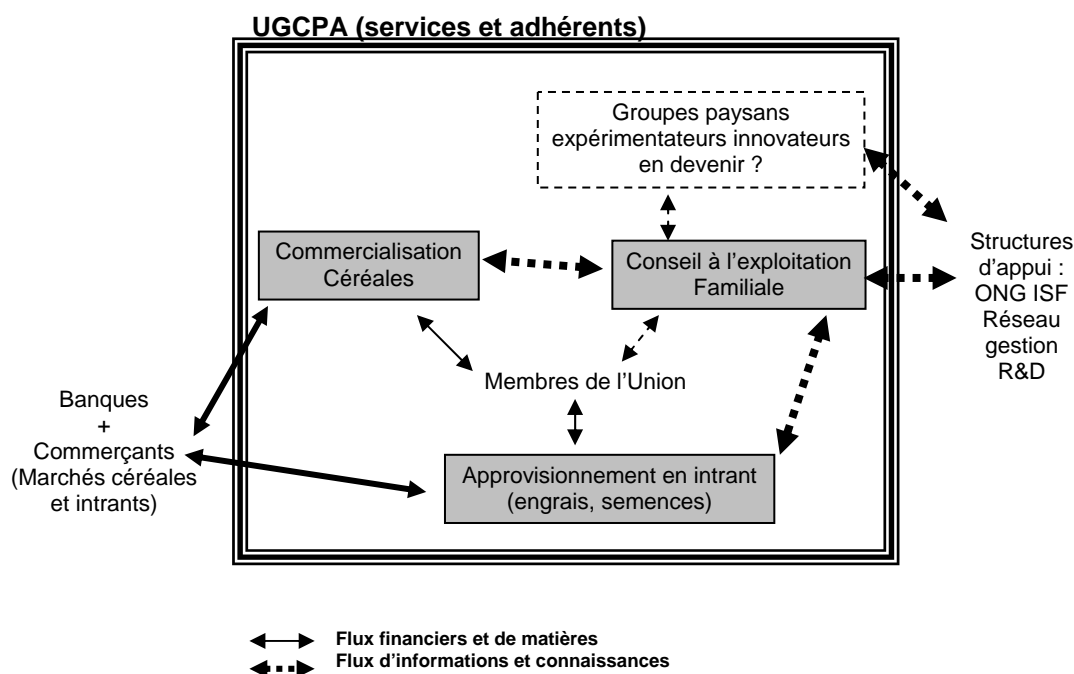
UGCPA (services et adhérents)

Groupes paysans expérimentateurs innovateurs en devenir ?

Commercialisation Céréales

Conseil à l'exploitation Familiale

Structures d'appui : ONG ISF Réseau gestion R&D

Membres de l'Union

Banques + Commerçants (Marchés céréales et intrants)

Approvisionnement en intrant (engrais, semences)

Flux financiers et de matières
Flux d'informations et connaissances